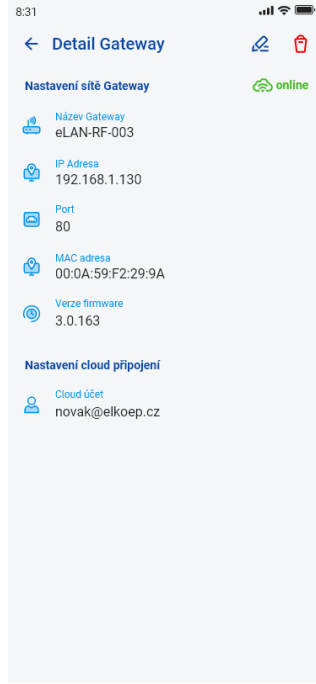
8:31

Detail Gateway

Nastavení sítě Gateway
online

Název Gateway
eLAN-RF-003

IP Adresa
192.168.1.130

Port
80

MAC adresa
00:0A:59:F2:29:9A

Verze firmware
3.0.163

Nastavení cloud připojení

Cloud účet
novak@elkoep.cz